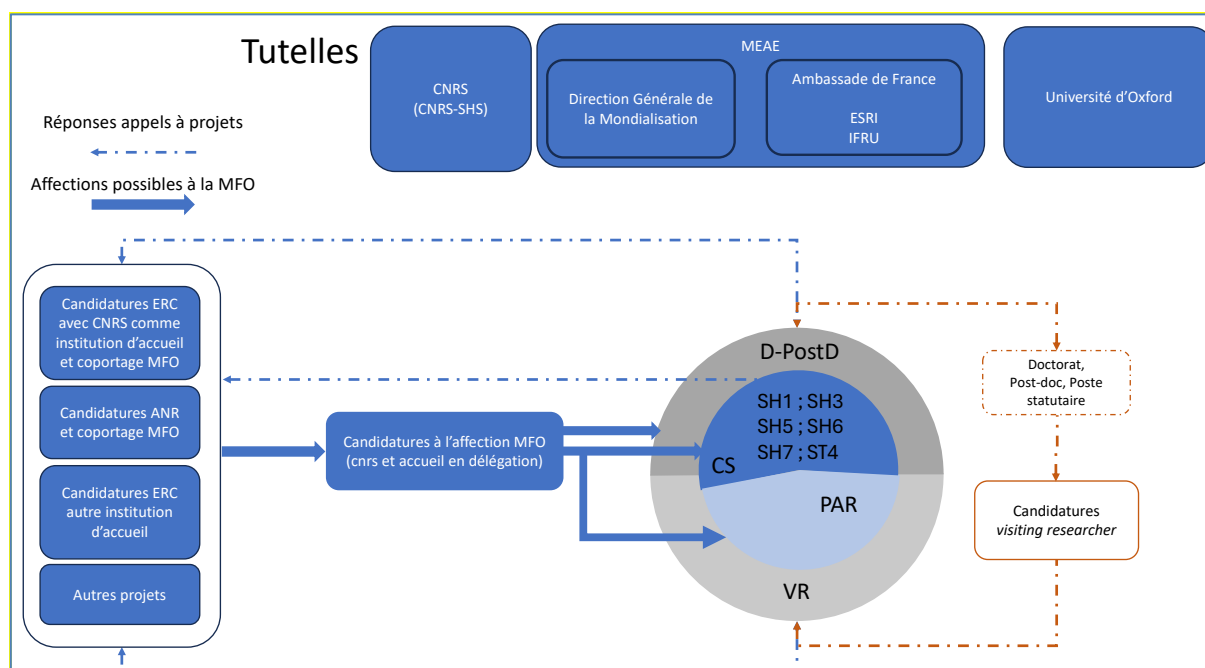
Tutelles

CNRS
(CNRS-SHS)

MEAE

Direction Générale de la Mondialisation

Ambassade de France

ESRI
IFRU

Université d'Oxford

Réponses appels à projets

Affections possibles à la MFO

Candidatures ERC avec CNRS comme institution d'accueil et coportage MFO

Candidatures ANR et coportage MFO

Candidatures ERC autre institution d'accueil

Autres projets

Candidatures à l'affection MFO (cnrs et accueil en délégation)

D-PostD

SH1 ; SH3
SH5 ; SH6
SH7 ; ST4

CS

PAR

VR

Doctorat, Post-doc, Poste statutaire

Candidatures *visiting researcher*